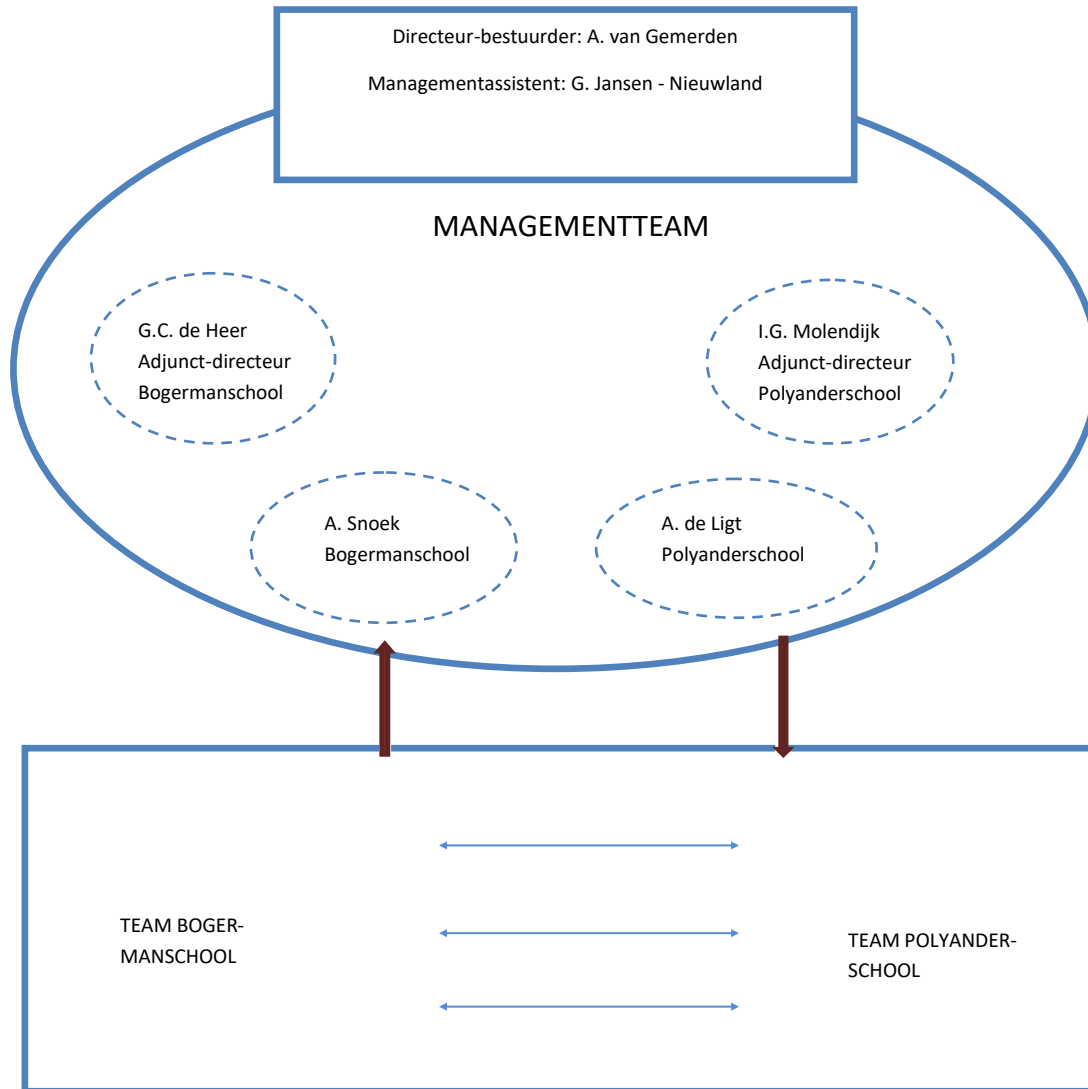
Directeur-bestuurder: A. van Gemerden

Managementassistent: G. Jansen - Nieuwland

MANAGEMENTTEAM

G.C. de Heer
Adjunct-directeur
Bogermanschool

I.G. Molendijk
Adjunct-directeur
Polyanderschool

A. Snoek
Bogermanschool

A. de Ligt
Polyanderschool

TEAM BOGERMANSCHOOL

TEAM POLYANDERSCHOOL